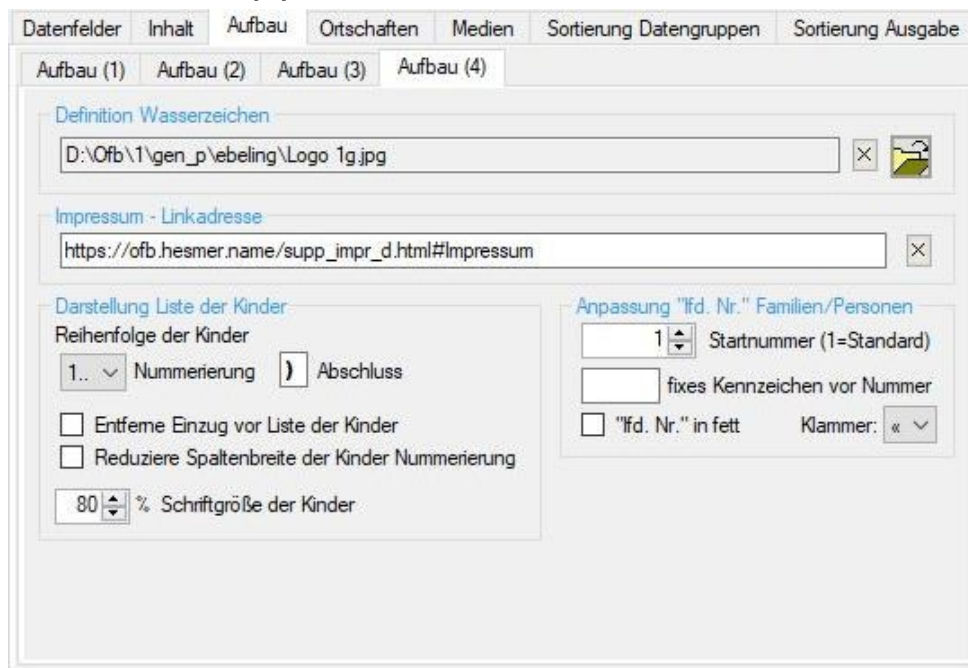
Datenfelder Inhalt Aufbau Ortschaften Medien Sortierung Datengruppen Sortierung Ausgabe

Aufbau (1) Aufbau (2) Aufbau (3) Aufbau (4)

Definition Wasserzeichen

D:\Ofb\1\gen_p\ebeling\Logo 1g.jpg

Impressum - Linkadresse

https://ofb.hesmer.name/supp_impr_d.html#Impressum

Darstellung Liste der Kinder

Reihenfolge der Kinder

1.. Nummerierung ) Abschluss

Entferne Einzug vor Liste der Kinder

Reduziere Spaltenbreite der Kinder Nummerierung

80 % Schriftgröße der Kinder

Anpassung "lfd. Nr." Familien/Personen

1 Startnummer (1=Standard)

fixes Kennzeichen vor Nummer

"lfd. Nr." in fett Klammer: «